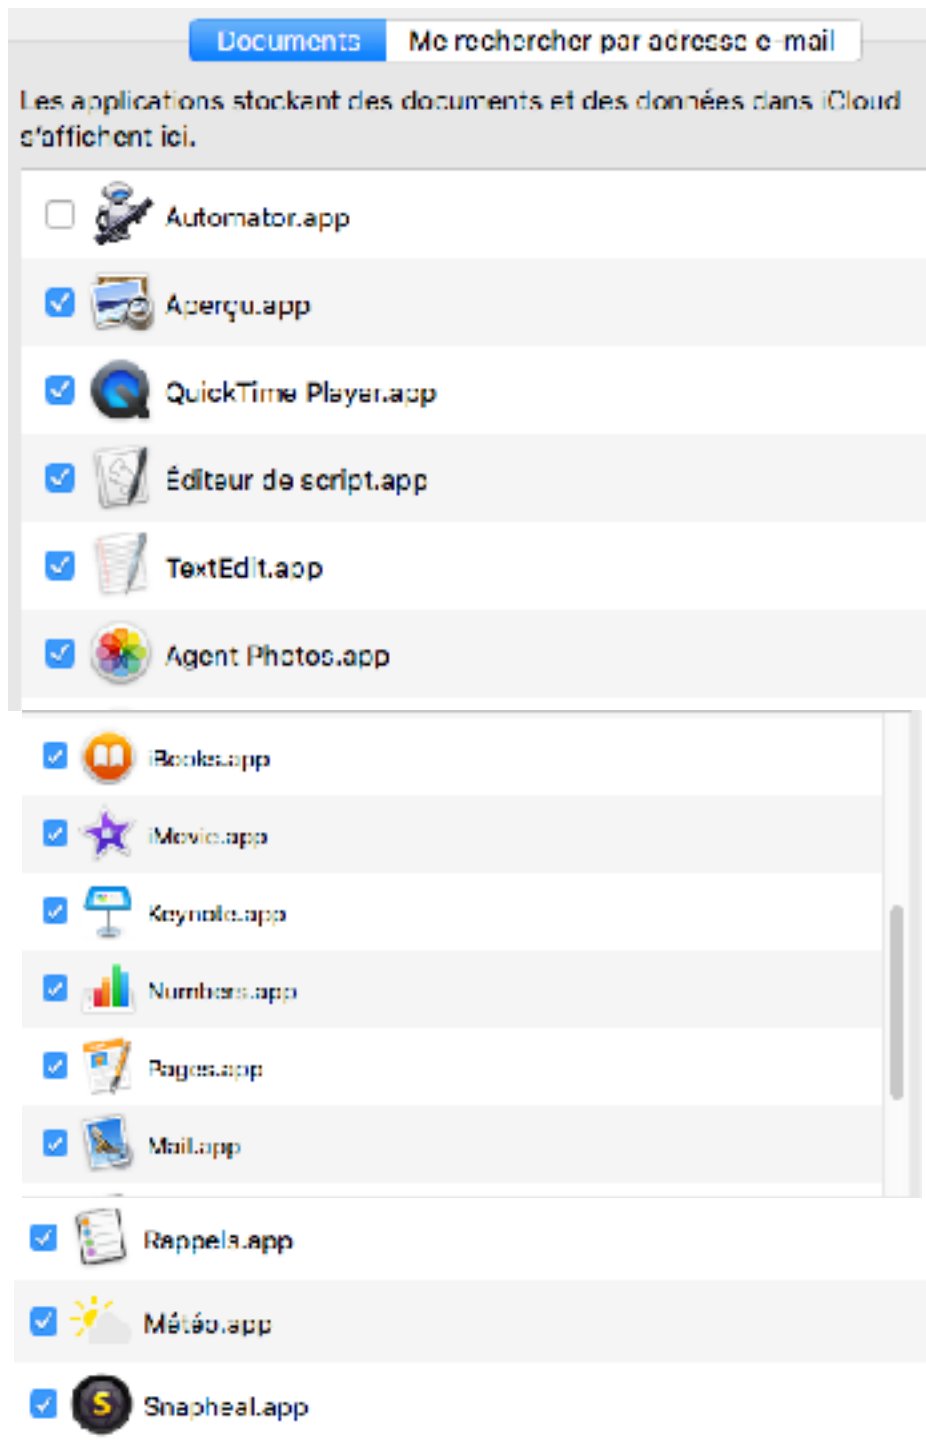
Documents | Me rechercher par adresse e-mail

Les applications stockant des documents et des données dans iCloud s'affichent ici.

Automator.app

Aperçu.app

QuickTime Player.app

Éditeur de script.app

TextEdit.app

Agent Photos.app

iBooks.app

iMovie.app

Keynote.app

Numbers.app

Pages.app

Mail.app

Rappels.app

Météo.app

Snapheal.app